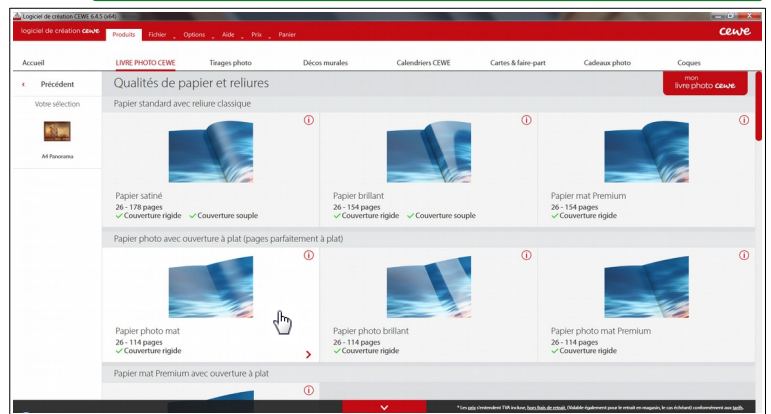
Logiciel de création CEWE 6.4.5 (x64)

logiciel de création cewe Produits Fichier Options Aide Prix Panier

cewe

Accueil LIVRE PHOTO CEWE Tirages photo Décos murales Calendriers CEWE Cartes & faire-part Cadeaux photo Coques

Précédent

Votre sélection

A4 Panorama

Qualités de papier et reliures

mon livre photo cewe

Papier standard avec reliure classique

Papier satiné
26 - 178 pages
✓ Couverture rigide ✓ Couverture souple

Papier brillant
26 - 154 pages
✓ Couverture rigide ✓ Couverture souple

Papier mat Premium
26 - 154 pages
✓ Couverture rigide

Papier photo avec ouverture à plat (pages parfaitement à plat)

Papier photo mat
26 - 114 pages
✓ Couverture rigide

Papier photo brillant
26 - 114 pages
✓ Couverture rigide

Papier photo mat Premium
26 - 114 pages
✓ Couverture rigide

Papier mat Premium avec ouverture à plat

* Les prix s'entendent TVA incluse, hors frais de retrait. (Valable également pour le retrait en magasin, le cas échéant) conformément aux tarifs.